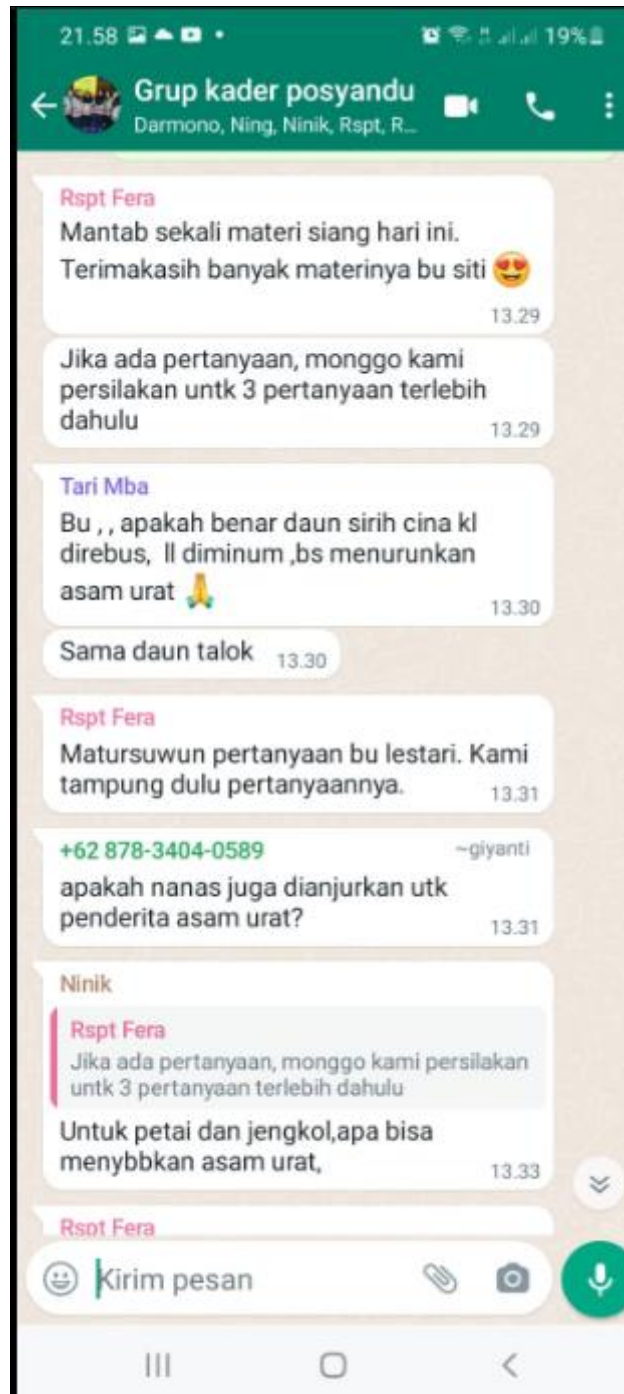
21.58
19%

Grup kader posyandu
Darmono, Ning, Ninik, Rspt, R...

Rspt Fera
Mantab sekali materi siang hari ini. Terimakasih banyak materinya bu siti 😍
13.29

Jika ada pertanyaan, monggo kami persilakan untk 3 pertanyaan terlebih dahulu
13.29

Tari Mba
Bu , , apakah benar daun sirih cina kl direbus, ll diminum ,bs menurunkan asam urat 🙏
13.30

Sama daun talok 13.30

Rspt Fera
Matursuwun pertanyaan bu lestari. Kami tampung dulu pertanyaannya.
13.31

+62 878-3404-0589 ~giyanti
apakah nanas juga dianjurkan utk penderita asam urat?
13.31

Ninik
Rspt Fera
Jika ada pertanyaan, monggo kami persilakan untk 3 pertanyaan terlebih dahulu
Untuk petai dan jengkol,apa bisa menybbkan asam urat,
13.33

Rspt Fera

Kirim pesan